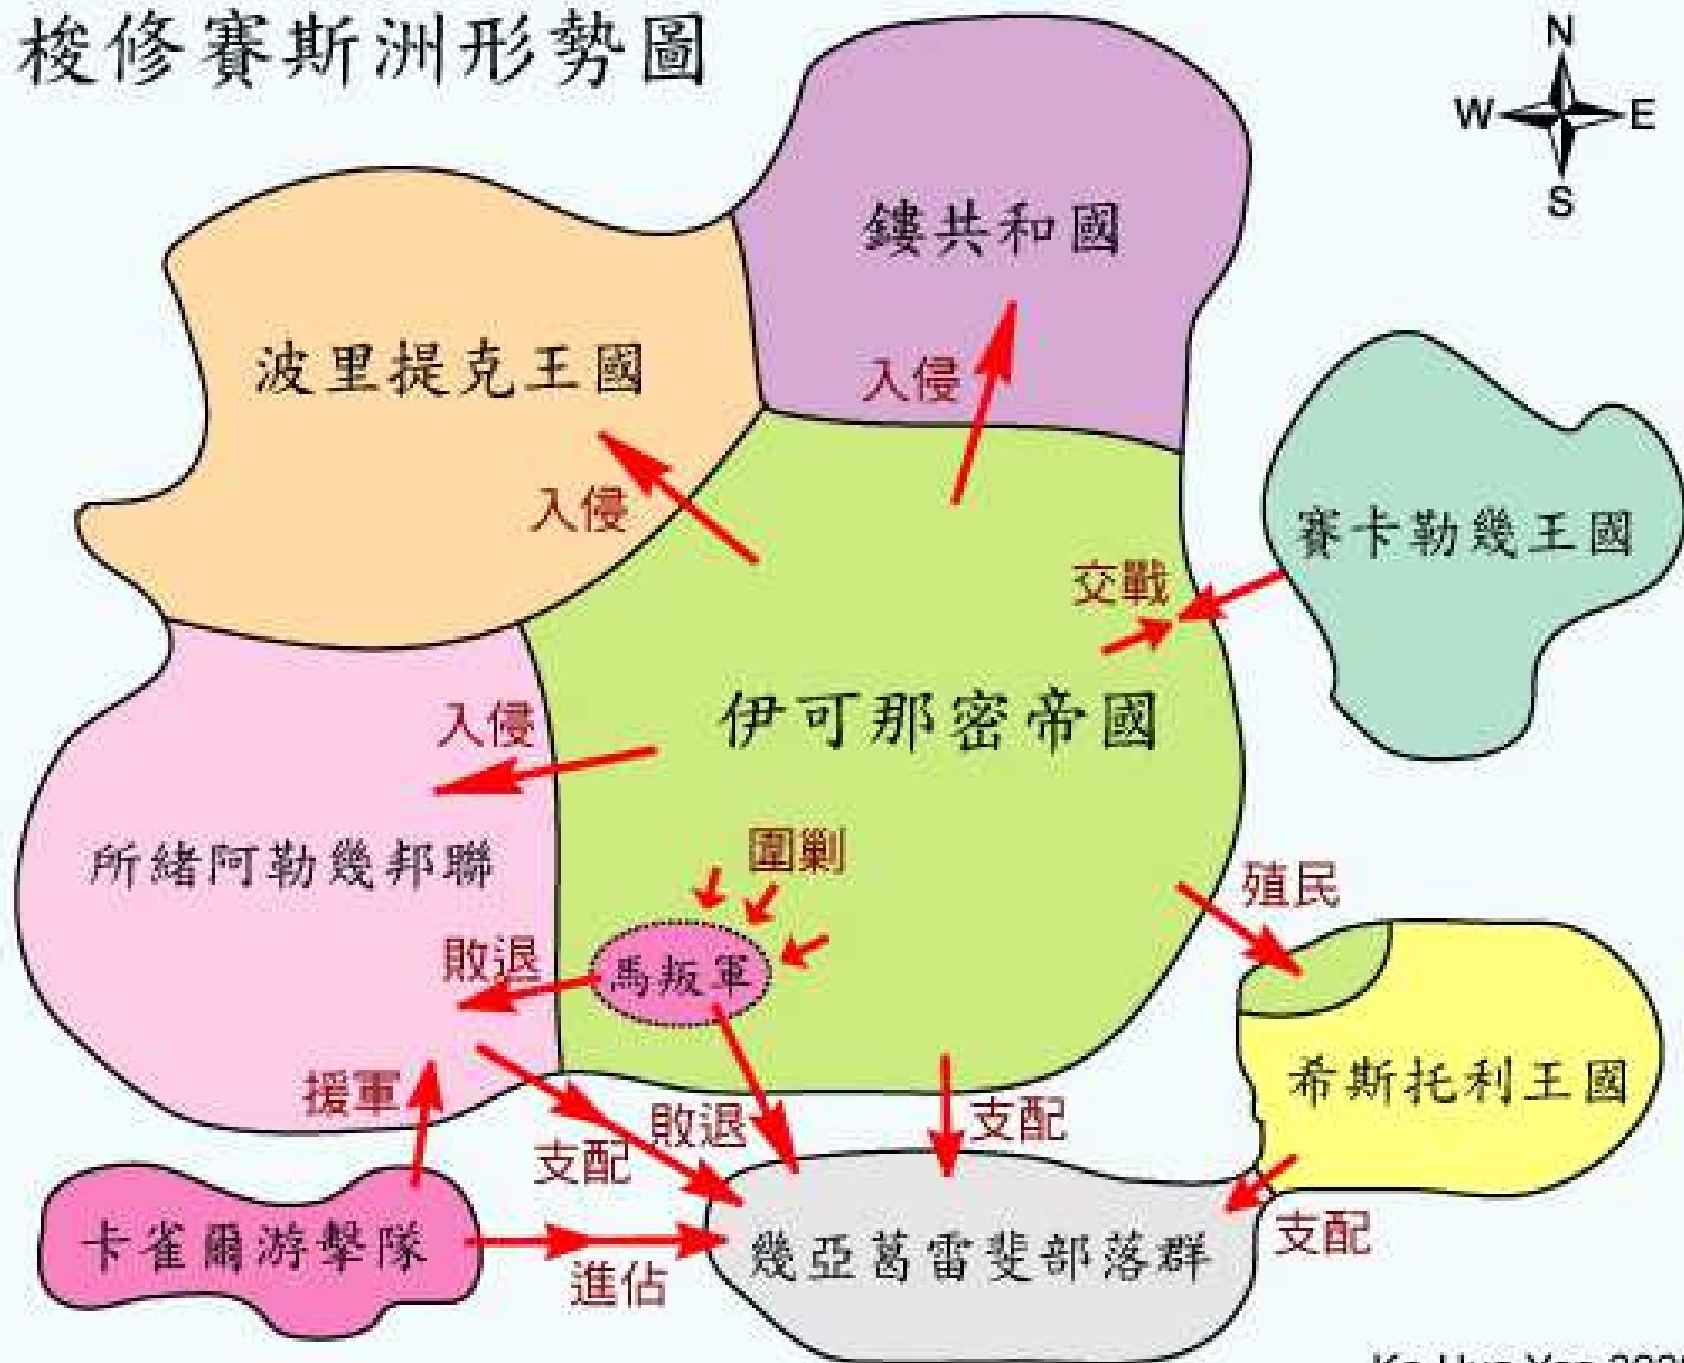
梭修賽斯洲形勢圖

N
W E
S

鏤共和國

波里提克王國

入侵

入侵

賽卡勒幾王國

交戰

伊可那密帝國

入侵

所緒阿勒幾邦聯

圍剿

殖民

敗退

馬叛軍

希斯托利王國

援軍

敗退

支配

支配

卡雀爾游擊隊

幾亞葛雷斐部落群

支配

進佔

Ka Hua Yen 200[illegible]